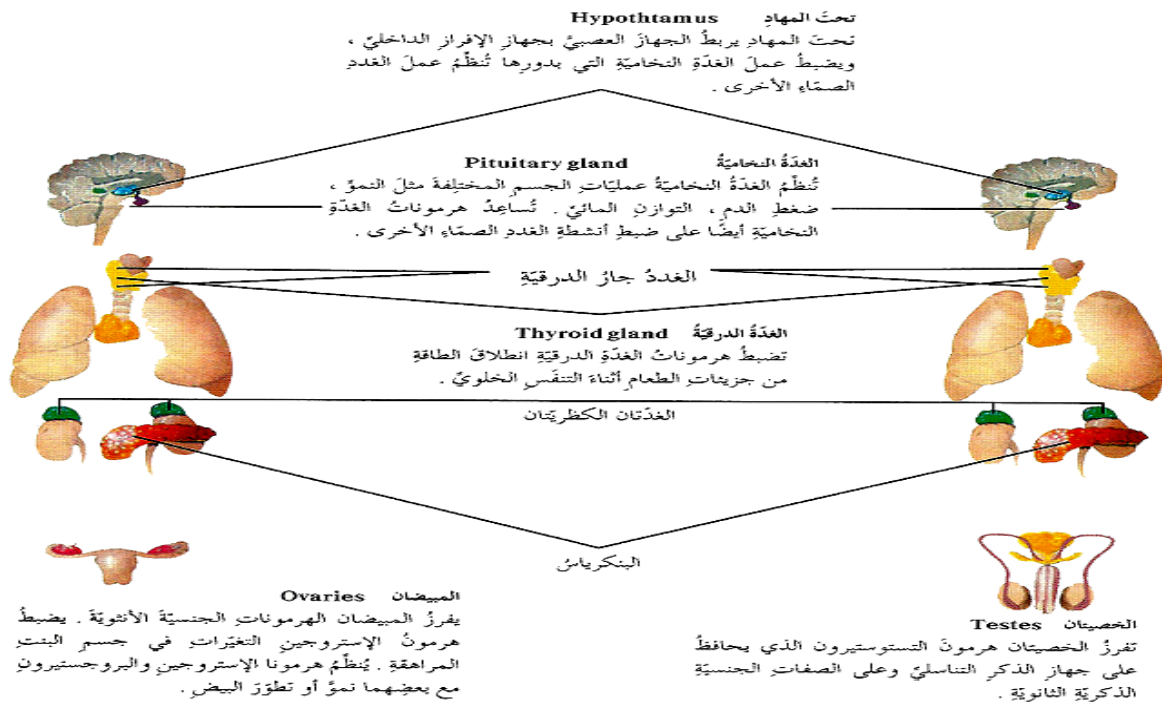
تحتَ المهادِ Hypothtamus

تحتَ المهادِ يربطُ الجهازَ العصبيَّ بجهازِ الإفرازِ الداخليِّ ، ويضبطُ عملَ الغدّةِ النخاميّةِ التي بدورِها تُنظِّمُ عملَ الغددِ الصمّاءِ الأخرى .

الغدّةُ النخاميّةُ Pituitary gland

تُنظِّمُ الغدّةُ النخاميّةُ عمليّاتِ الجسمِ المختلفةَ مثلَ النموِّ ، ضغطِ الدمِ ، التوازنِ المائيِّ . تُساعِدُ هرموناتُ الغدّةِ النخاميّةِ أيضًا على ضبطِ أنشطةِ الغددِ الصمّاءِ الأخرى .

الغددُ جارُ الدرقيّةِ

الغدّةُ الدرقيّةُ Thyroid gland

تضبطُ هرموناتُ الغدّةِ الدرقيّةِ انطلاقَ الطاقةِ من جزيئاتِ الطعامِ أثناءَ التنفّسِ الخلويِّ .

الغدّتانِ الكظريّتانِ

البنكرياسُ

المبيضانِ Ovaries

يفرزُ المبيضانِ الهرموناتِ الجنسيّةَ الأنثويّةَ . يضبطُ هرمونُ الإستروجينِ التغيّراتِ في جسمِ البنتِ المراهقةِ . يُنظِّمُ هرمونا الإستروجينِ والبروجستيرونِ مع بعضِهما نموَّ أو تطوّرَ البيضِ .

الخصيتانِ Testes

تفرزُ الخصيتانِ هرمونَ التستوستيرون الذي يحافظُ على جهازِ الذكرِ التناسليِّ وعلى الصفاتِ الجنسيّةِ الذكريّةِ الثانويّةِ .